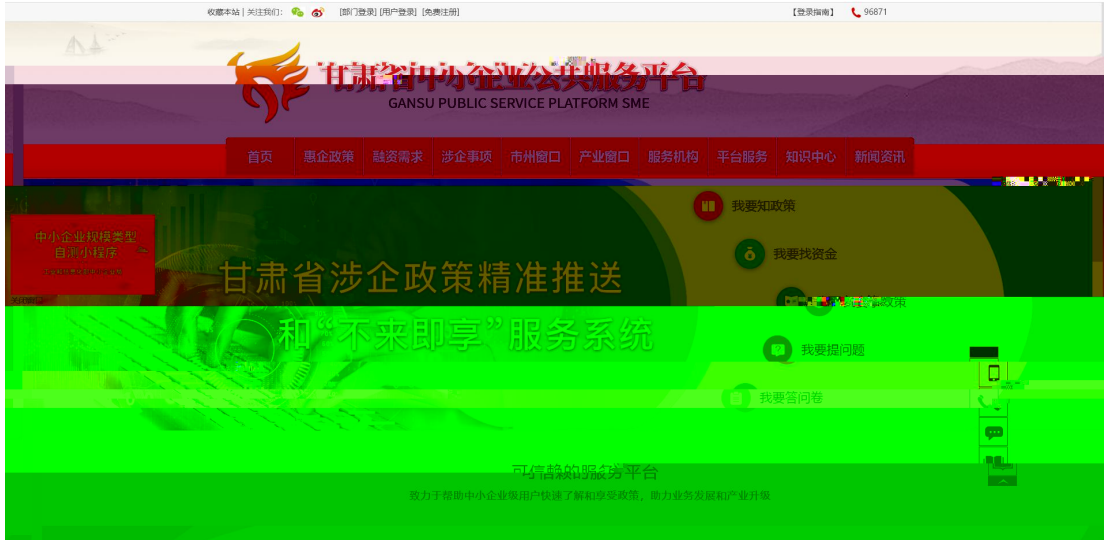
收藏本站 | 关注我们： [部门登录] [用户登录] [免费注册]

【登录指南】 96871

甘肃省中小企业公共服务平台
GANSU PUBLIC SERVICE PLATFORM SME

首页 惠企政策 融资需求 涉企事项 市州窗口 产业窗口 服务机构 平台服务 知识中心 新闻资讯

中小企业规模类型自测小程序

关闭

甘肃省涉企政策精准推送
和"不来即享"服务系统

我要知政策
我要找资金
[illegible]政策
我要提问题
我要答问卷

可信赖的服务平台
致力于帮助中小企业用户快速了解和享受政策，助力业务发展和产业升级